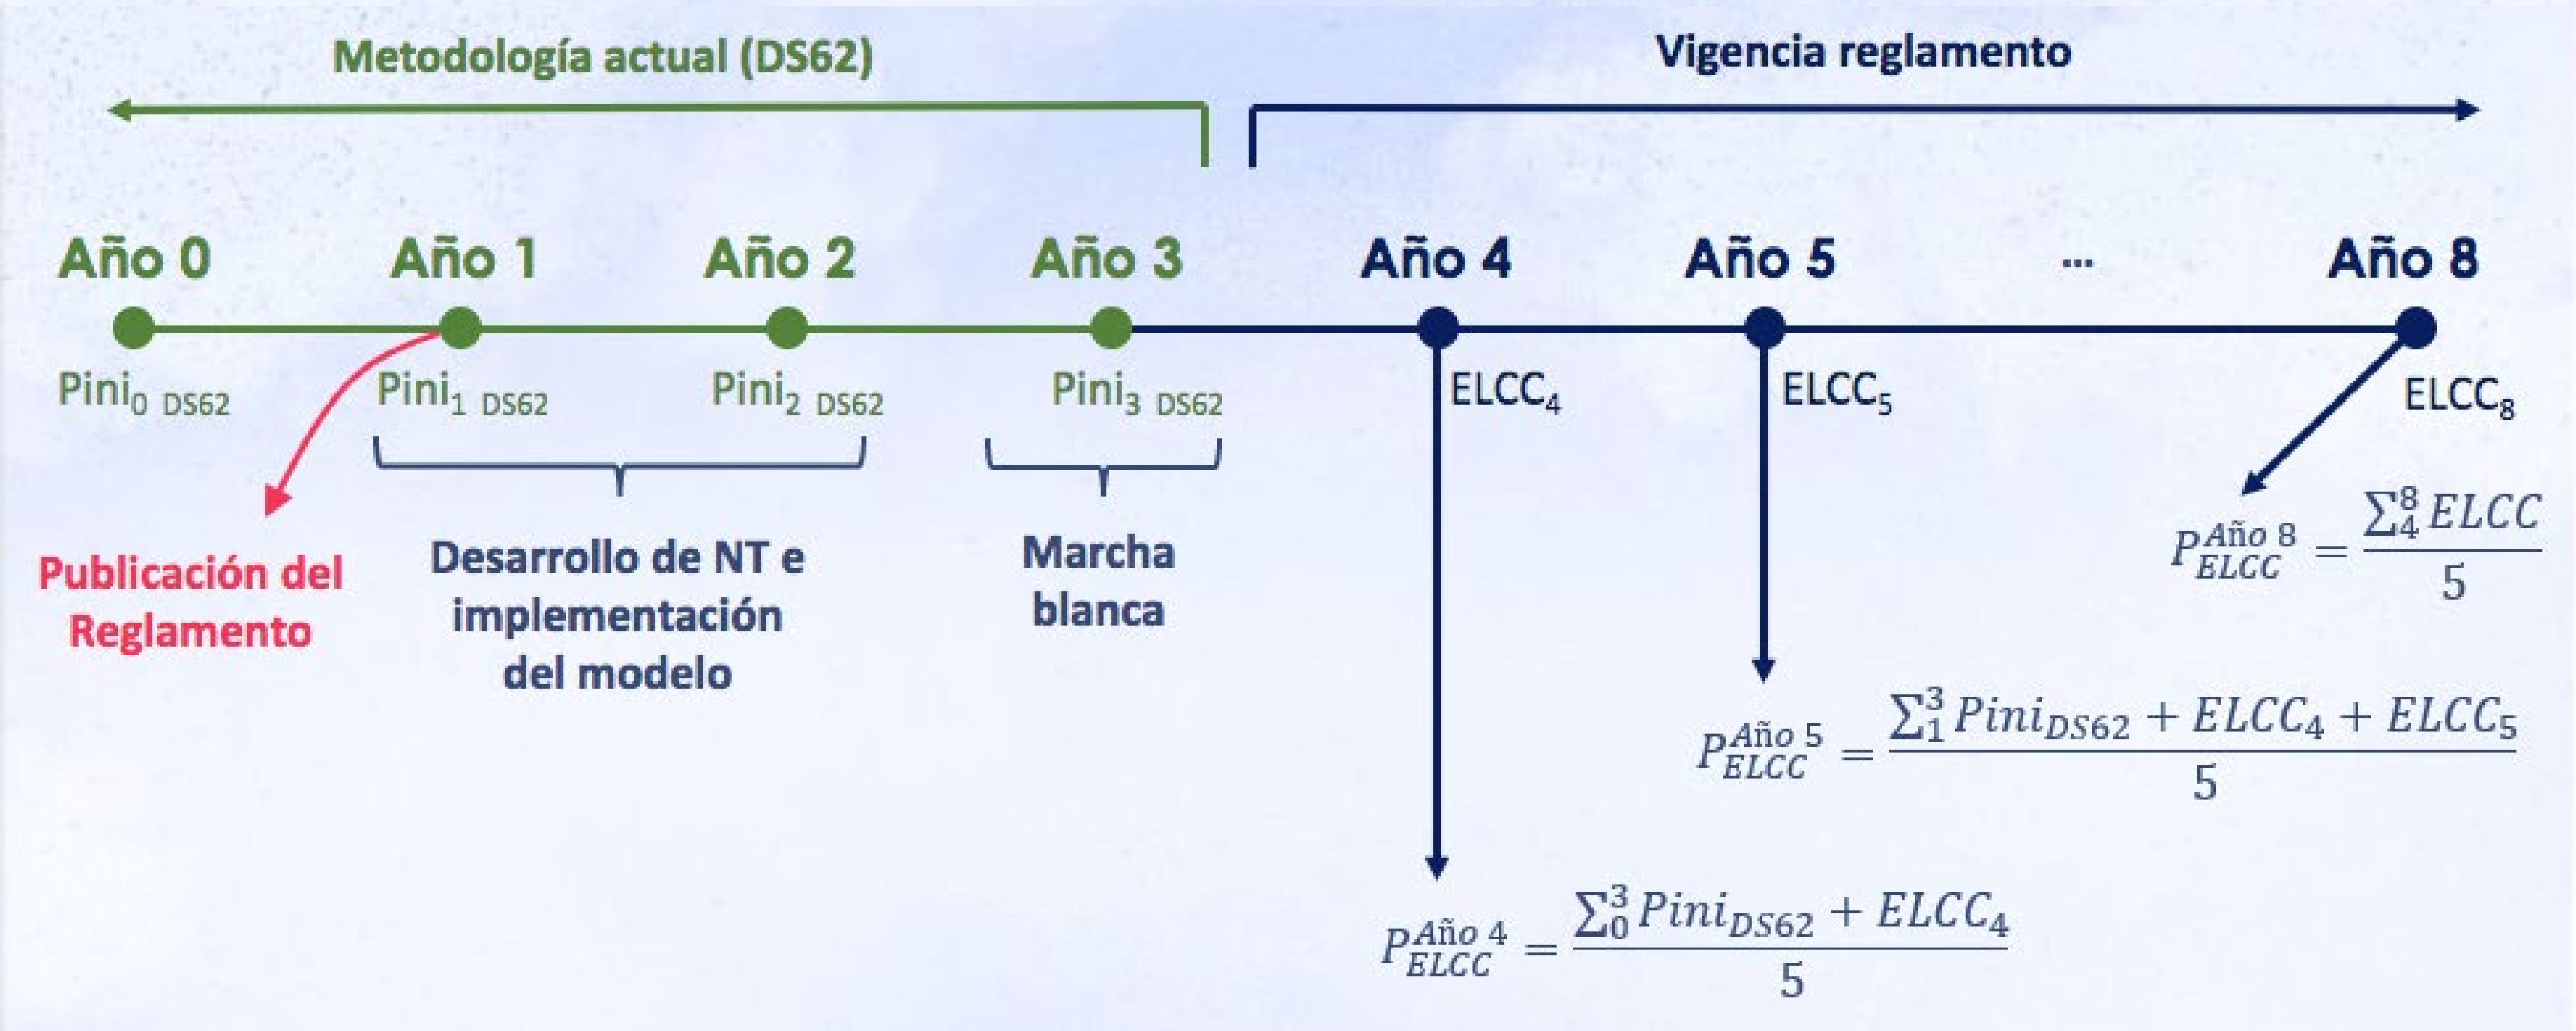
Metodología actual (DS62)

Vigencia reglamento

Año 0 Año 1 Año 2 Año 3 Año 4 Año 5 ... Año 8

Pini$_{0\ DS62}$ Pini$_{1\ DS62}$ Pini$_{2\ DS62}$ Pini$_{3\ DS62}$

ELCC$_4$ ELCC$_5$ ELCC$_8$

Publicación del Reglamento

Desarrollo de NT e implementación del modelo

Marcha blanca

$P_{ELCC}^{Año\ 8} = \frac{\sum_4^8 ELCC}{5}$

$P_{ELCC}^{Año\ 5} = \frac{\sum_1^3 Pini_{DS62} + ELCC_4 + ELCC_5}{5}$

$P_{ELCC}^{Año\ 4} = \frac{\sum_0^3 Pini_{DS62} + ELCC_4}{5}$